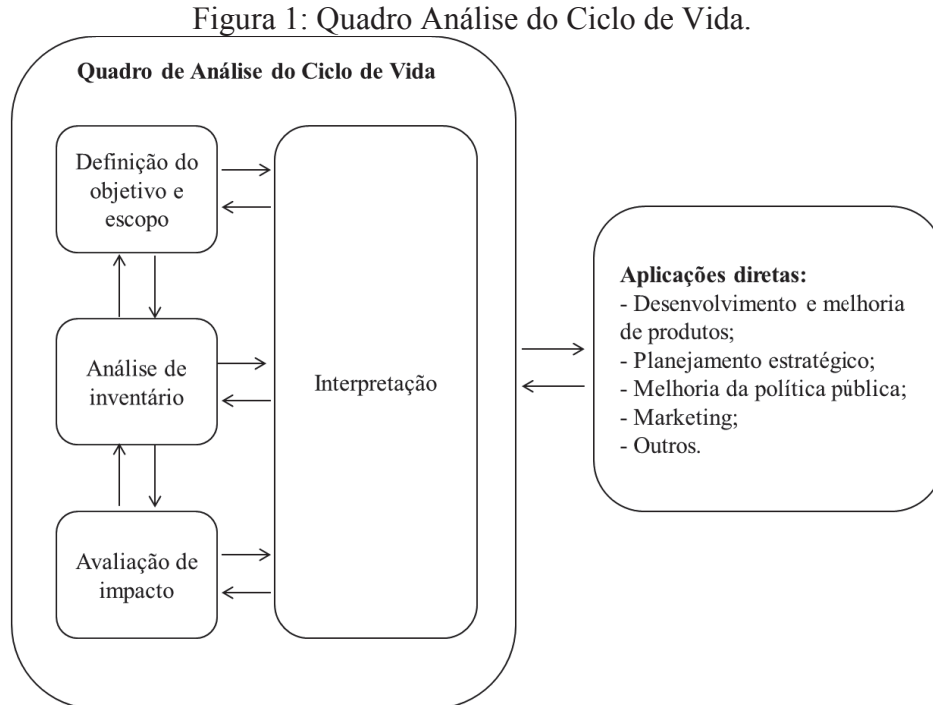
Figura 1: Quadro Análise do Ciclo de Vida.

Quadro de Análise do Ciclo de Vida

Definição do objetivo e escopo

Análise de inventário

Avaliação de impacto

Interpretação

Aplicações diretas:
- Desenvolvimento e melhoria de produtos;
- Planejamento estratégico;
- Melhoria da política pública;
- Marketing;
- Outros.